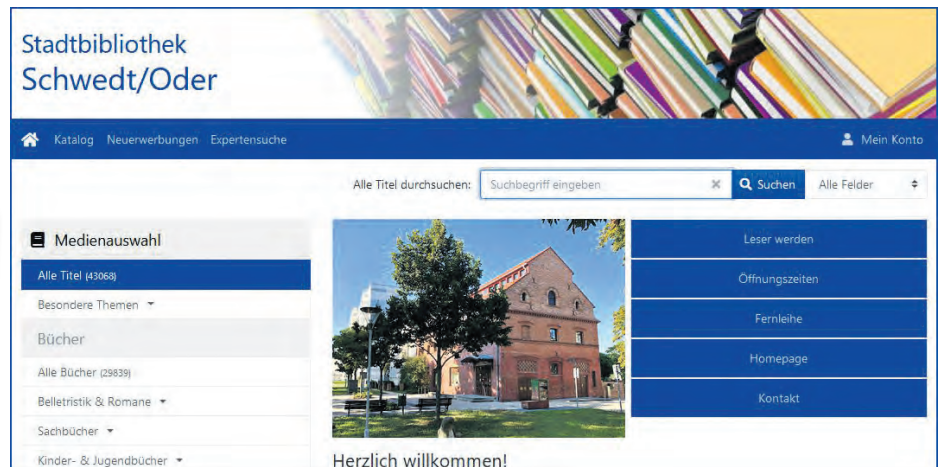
Stadtbibliothek
Schwedt/Oder

Katalog Neuerwerbungen Expertensuche

Mein Konto

Alle Titel durchsuchen: Suchbegriff eingeben ✕ Suchen Alle Felder

Medienauswahl

Alle Titel (43068)

Besondere Themen

Bücher

Alle Bücher (29839)

Belletristik & Romane

Sachbücher

Kinder- & Jugendbücher

Leser werden

Öffnungszeiten

Fernleihe

Homepage

Kontakt

Herzlich willkommen!